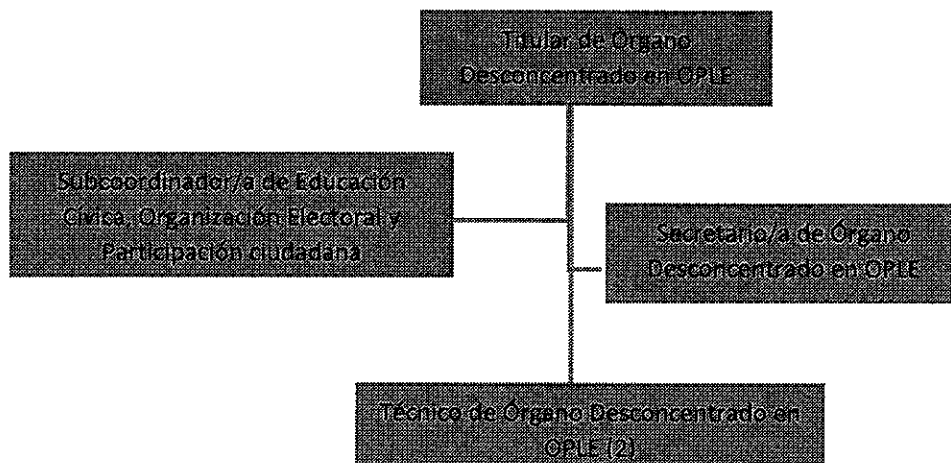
Titular de Órgano Desconcentrado en OPLE

Subcoordinador/a de Educación Cívica, Organización Electoral y Participación ciudadana

Secretario/a de Órgano Desconcentrado en OPLE

Técnico de Órgano Desconcentrado en OPLE (2)